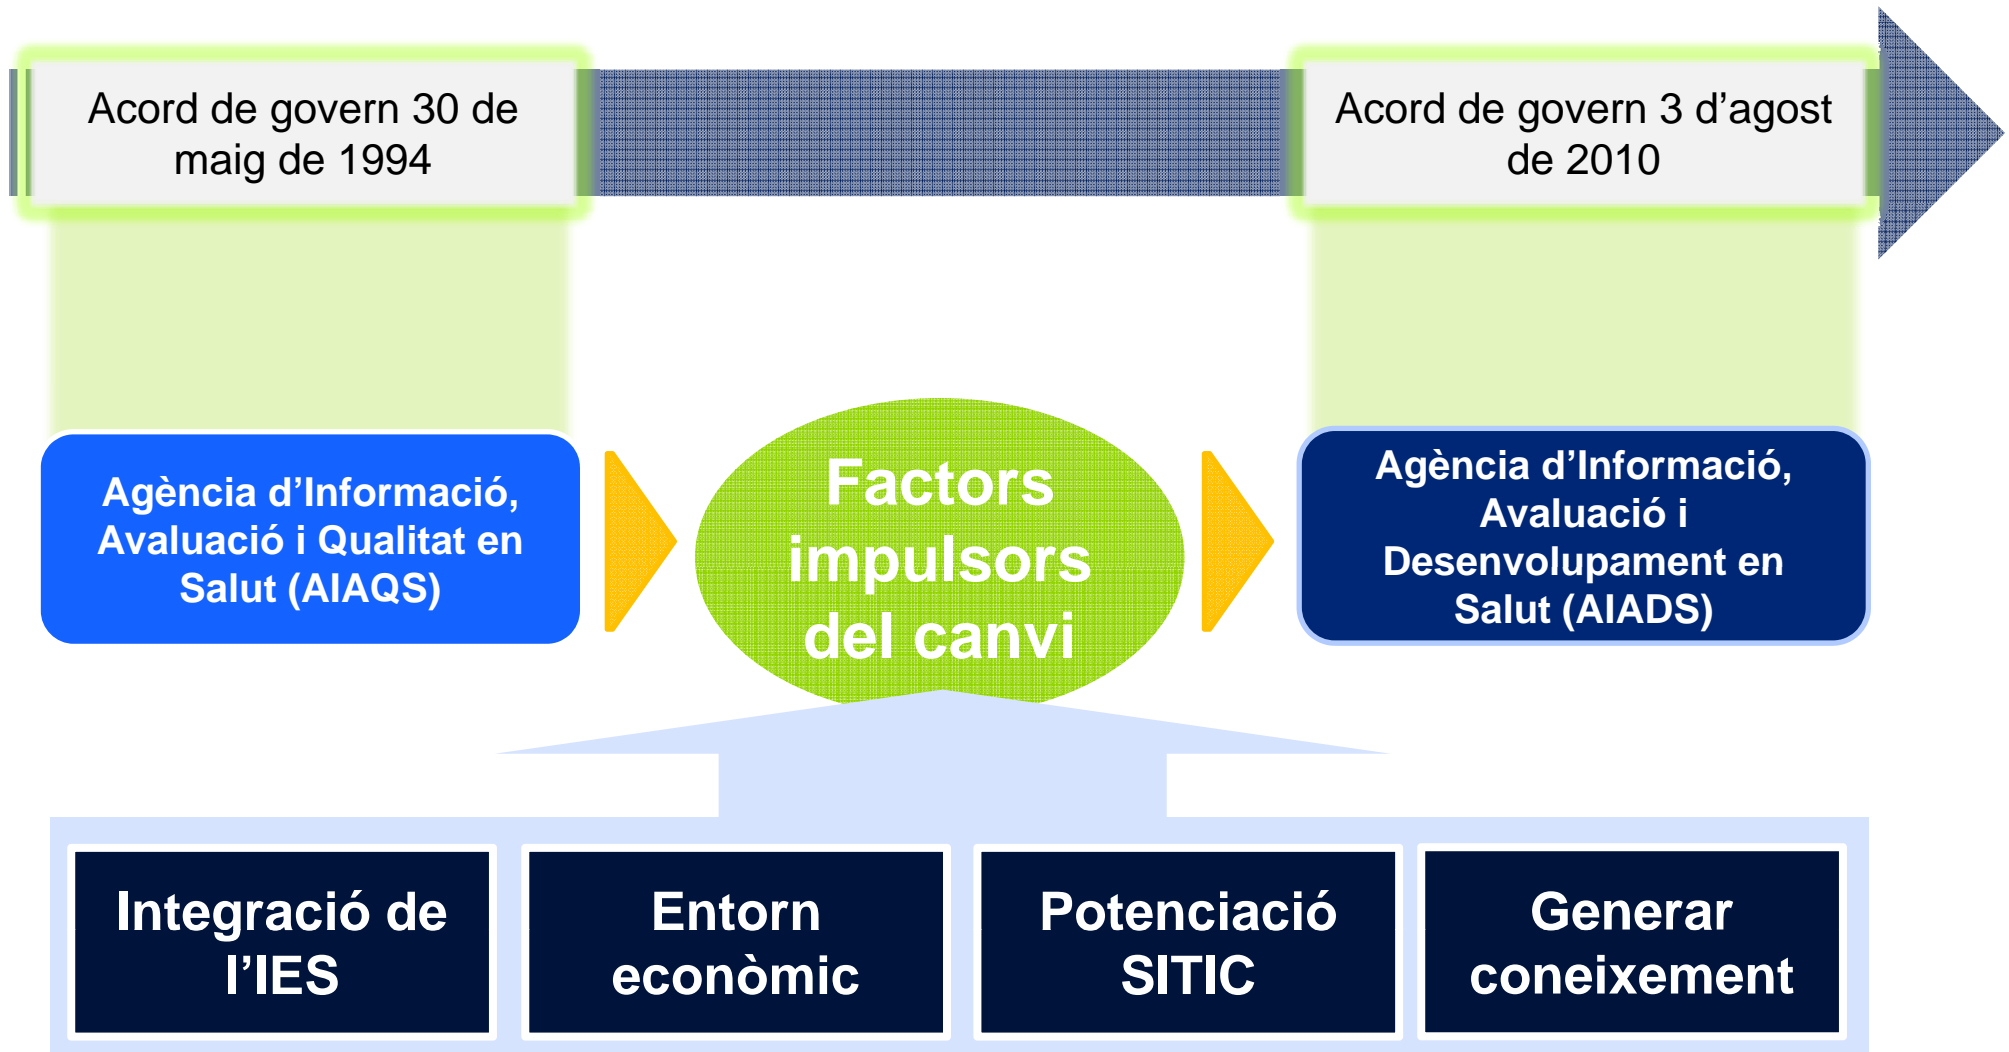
Acord de govern 30 de maig de 1994

Acord de govern 3 d’agost de 2010

Agència d’Informació, Avaluació i Qualitat en Salut (AIAQS)

Factors impulsors del canvi

Agència d’Informació, Avaluació i Desenvolupament en Salut (AIADS)

Integració de l’IES

Entorn econòmic

Potenciació SITIC

Generar coneixement